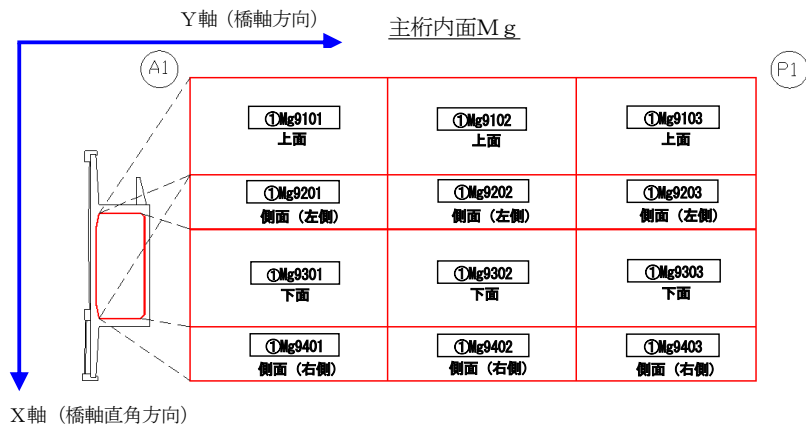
Y軸（橋軸方向）

主桁内面Ｍｇ

A1

P1

| ①Mg9101 上面 | ①Mg9102 上面 | ①Mg9103 上面 |
|---|---|---|
| ①Mg9201 側面（左側） | ①Mg9202 側面（左側） | ①Mg9203 側面（左側） |
| ①Mg9301 下面 | ①Mg9302 下面 | ①Mg9303 下面 |
| ①Mg9401 側面（右側） | ①Mg9402 側面（右側） | ①Mg9403 側面（右側） |

X軸（橋軸直角方向）